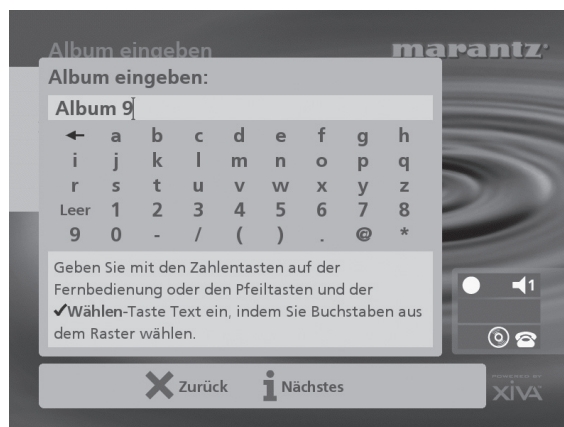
Album eingeben

marantz

Album eingeben:

Album 9

| ← | a | b | c | d | e | f | g | h |
|---|---|---|---|---|---|---|---|---|
| i | j | k | l | m | n | o | p | q |
| r | s | t | u | v | w | x | y | z |
| Leer | 1 | 2 | 3 | 4 | 5 | 6 | 7 | 8 |
| 9 | 0 | - | / | ( | ) | . | @ | * |

Geben Sie mit den Zahlentasten auf der Fernbedienung oder den Pfeiltasten und der ✓Wählen-Taste Text ein, indem Sie Buchstaben aus dem Raster wählen.

1

Zurück

Nächstes

POWERED BY XiVA